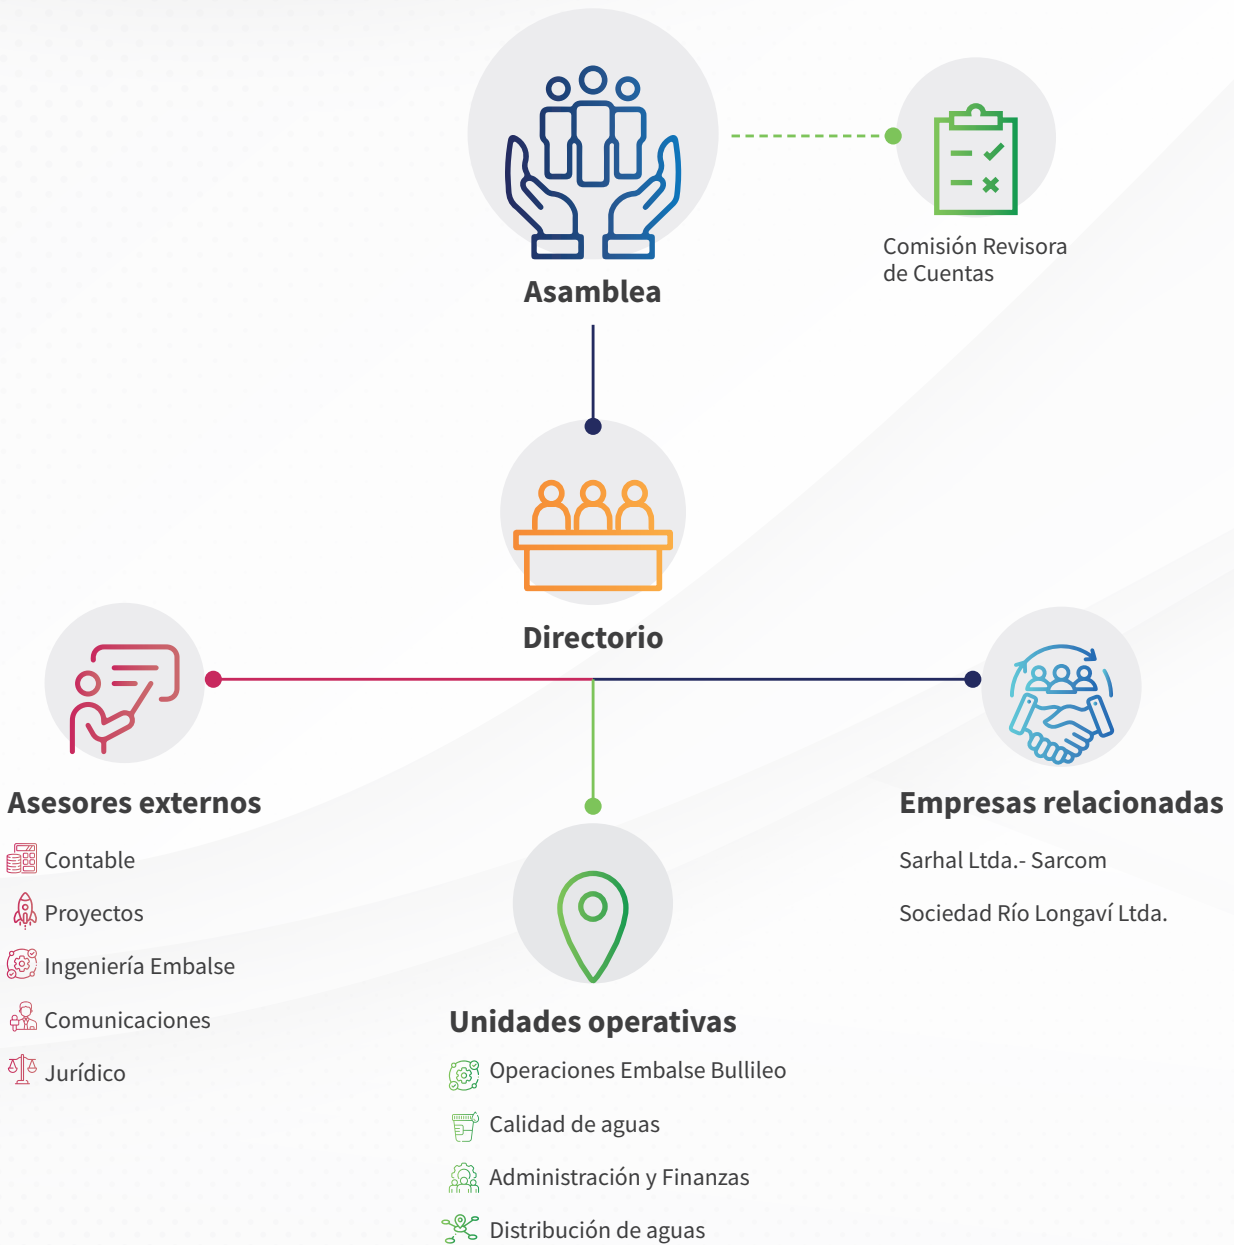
Asamblea

Comisión Revisora de Cuentas

Directorio

Asesores externos

Contable

Proyectos

Ingeniería Embalse

Comunicaciones

Jurídico

Empresas relacionadas

Sarhal Ltda.- Sarcom

Sociedad Río Longaví Ltda.

Unidades operativas

Operaciones Embalse Bullileo

Calidad de aguas

Administración y Finanzas

Distribución de aguas